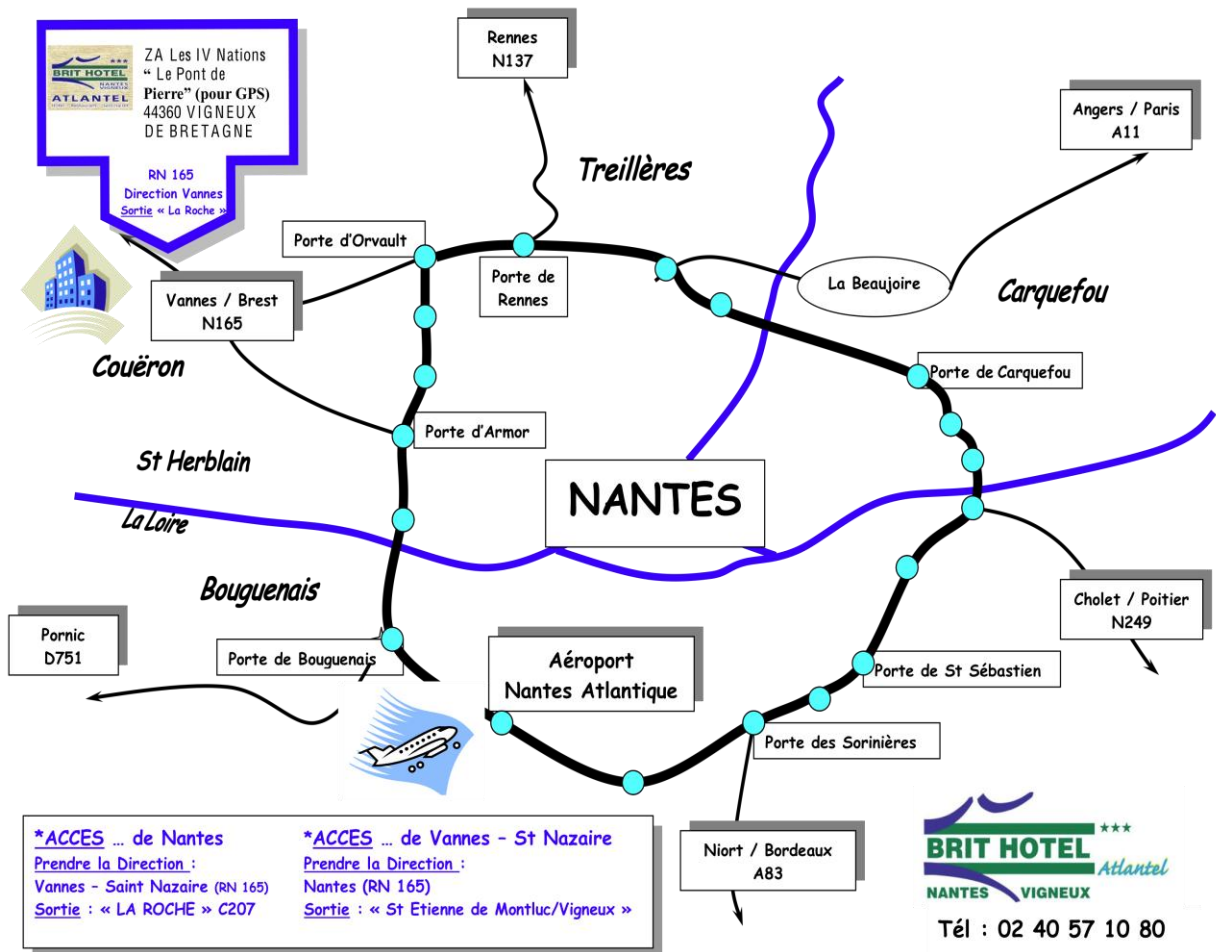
BRIT HOTEL
ATLANTEL

ZA Les IV Nations
“ Le Pont de Pierre” (pour GPS)
44360 VIGNEUX DE BRETAGNE

RN 165
Direction Vannes
Sortie « La Roche »

Rennes
N137

Angers / Paris
A11

Treillères

Porte d'Orvault

Porte de Rennes

La Beaujoire

Carquefou

Vannes / Brest
N165

Couëron

Porte de Carquefou

Porte d'Armor

St Herblain

NANTES

La Loire

Bouguenais

Cholet / Poitier
N249

Pornic
D751

Porte de Bouguenais

Aéroport
Nantes Atlantique

Porte de St Sébastien

Porte des Sorinières

Niort / Bordeaux
A83

*ACCES ... de Nantes
Prendre la Direction :
Vannes – Saint Nazaire (RN 165)
Sortie : « LA ROCHE » C207

*ACCES ... de Vannes – St Nazaire
Prendre la Direction :
Nantes (RN 165)
Sortie : « St Etienne de Montluc/Vigneux »

***
BRIT HOTEL
Atlantel
NANTES VIGNEUX

Tél : 02 40 57 10 80